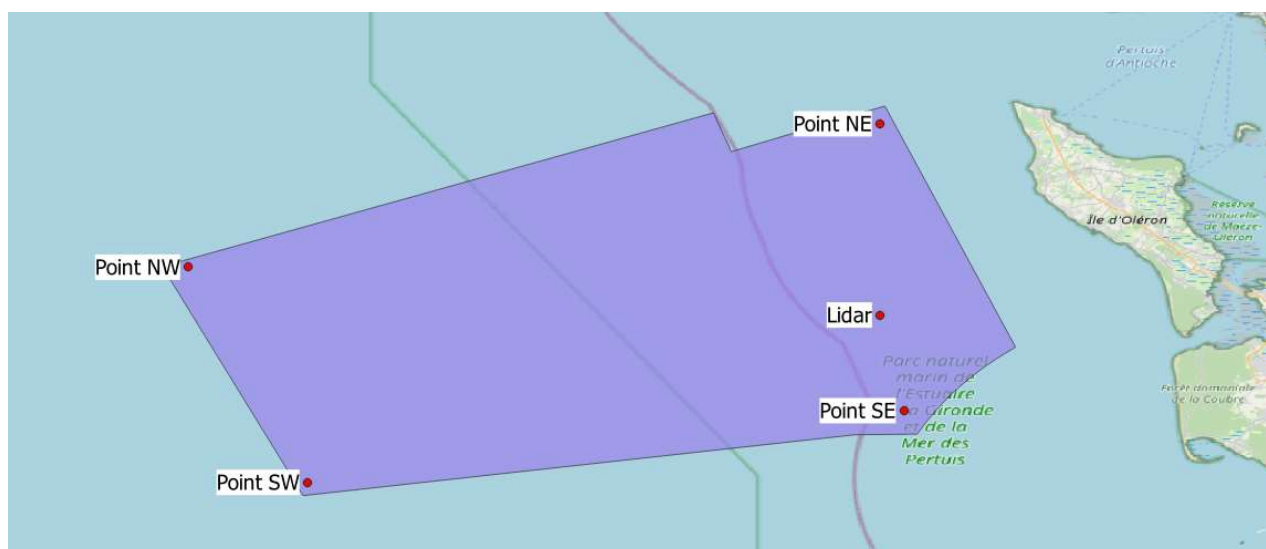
Pertuis d'Antioche

Point NE

Île d'Oléron

Réserve naturelle de Moëze-Oléron

Point NW

Lidar

Parc naturel marin de l'Estuaire de la Gironde et de la Mer des Pertuis

Forêt domaniale de la Coubre

Point SE

Point SW